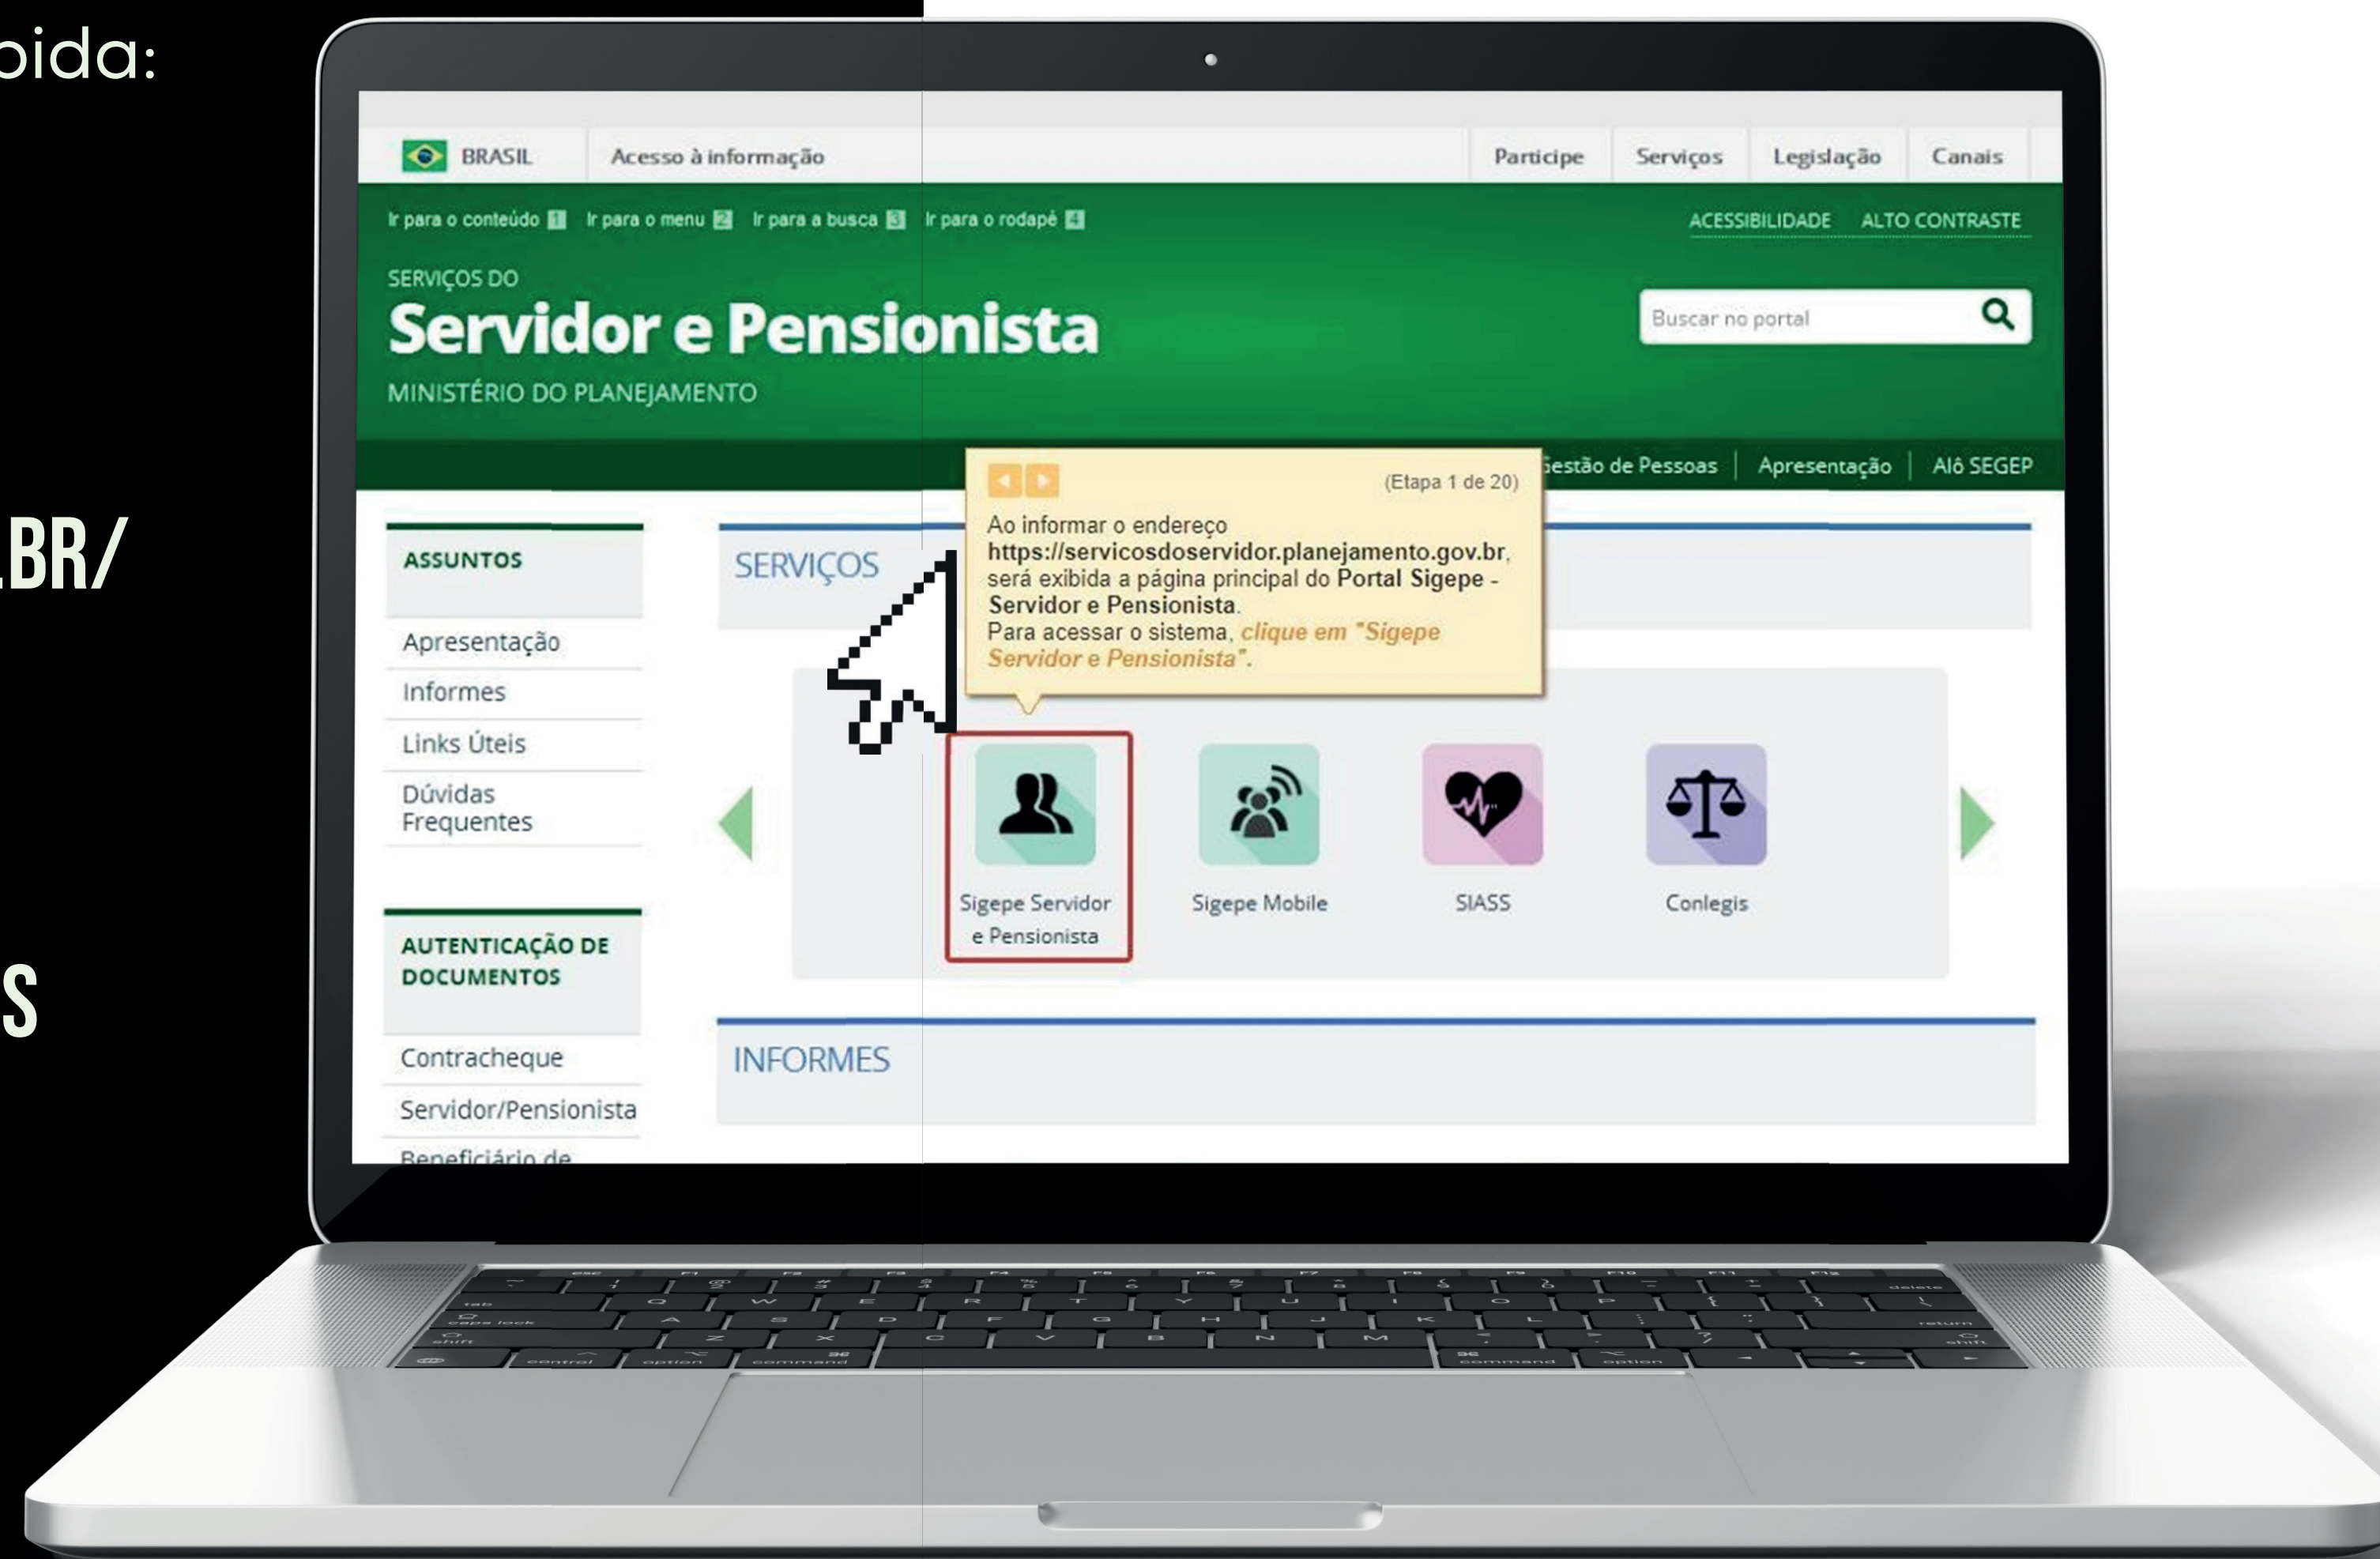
bida:

.BR/

S

BRASIL Acesso à informação
Participe Serviços Legislação Canais

Ir para o conteúdo 1 Ir para o menu 2 Ir para a busca 3 Ir para o rodapé 4
ACESSIBILIDADE ALTO CONTRASTE

SERVIÇOS DO
Servidor e Pensionista
MINISTÉRIO DO PLANEJAMENTO

Buscar no portal

Gestão de Pessoas | Apresentação | Alô SEGEP

(Etapa 1 de 20)
Ao informar o endereço **https://servicosdoservidor.planejamento.gov.br**, será exibida a página principal do **Portal Sigepe - Servidor e Pensionista**.
Para acessar o sistema, *clique em "Sigepe Servidor e Pensionista"*.

ASSUNTOS
Apresentação
Informes
Links Úteis
Dúvidas Frequentes

AUTENTICAÇÃO DE DOCUMENTOS
Contracheque
Servidor/Pensionista
Beneficiário de

SERVIÇOS

Sigepe Servidor e Pensionista
Sigepe Mobile
SIASS
Conlegis

INFORMES